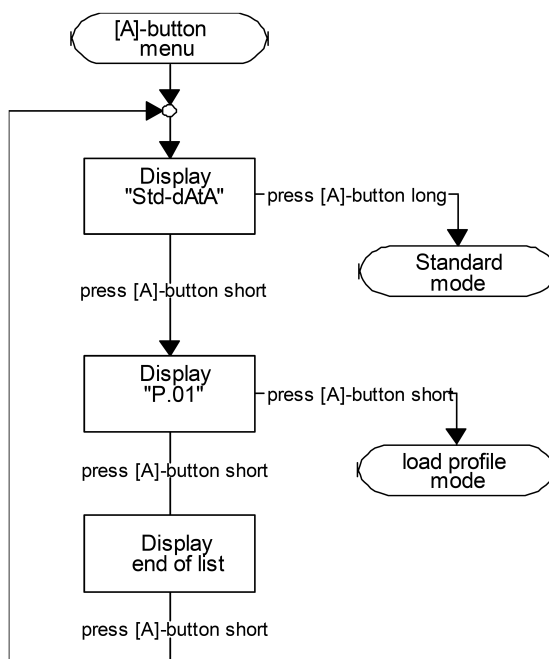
[A]-button menu

Display "Std-dAtA"

press [A]-button long

Standard mode

press [A]-button short

Display "P.01"

press [A]-button short

load profile mode

press [A]-button short

Display end of list

press [A]-button short